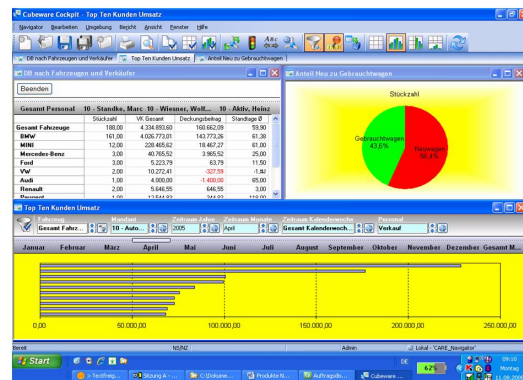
Cubeware Cockpit - Top Ten Kunden Umsatz

Navigator Bearbeiten Umgebung Bericht Ansicht Fenster Hilfe

DB nach Fahrzeugen und Verkäufer | Top Ten Kunden Umsatz | Anteil Neu zu Gebrauchtwagen

DB nach Fahrzeugen und Verkäufer

Beenden

| Gesamt Personal | 10 - Standke, Marc | 10 - Wiesner, Wolf... | 10 - Aktiv, Heinz | |
|---|---|---|---|---|
| | Stückzahl | VK Gesamt | Deckungsbeitrag | Standtage Ø |
| Gesamt Fahrzeuge | 188,00 | 4.334.893,60 | 160.662,09 | 59,90 |
| BMW | 161,00 | 4.026.773,01 | 143.773,26 | 61,38 |
| MINI | 12,00 | 228.465,62 | 18.467,27 | 61,00 |
| Mercedes-Benz | 3,00 | 40.765,52 | 3.965,52 | 25,00 |
| Ford | 3,00 | 5.223,79 | 63,79 | 11,50 |
| VW | 2,00 | 10.272,41 | -327,59 | -1,#J |
| Audi | 1,00 | 4.000,00 | -1.400,00 | 65,00 |
| Renault | 2,00 | 5.646,55 | 646,55 | 3,00 |
| Peugeot | 1,00 | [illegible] | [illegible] | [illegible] |

Anteil Neu zu Gebrauchtwagen

Stückzahl

Gebrauchtwagen 43,6%

Neuwagen 56,4%

Top Ten Kunden Umsatz

Fahrzeug: Gesamt Fahrz... | Mandant: 10 - Auto... | Zeitraum Jahre: 2005 | Zeitraum Monate: April | Zeitraum Kalenderwoche: Gesamt Kalenderwoch... | Personal: Verkauf

Januar Februar Marz April Mai Juni Juli August September Oktober November Dezember Gesamt M...

0,00 50.000,00 100.000,00 150.000,00 200.000,00 250.000,00

Bereit NUM Admin Lokal - "CARE_Navigator"

Start > Testfreig... Sitzung A -... C:\Dokume... Produkte N... Auftragsdo... Cubeware ... 62% DE 09:10 Montag 11.09.2006